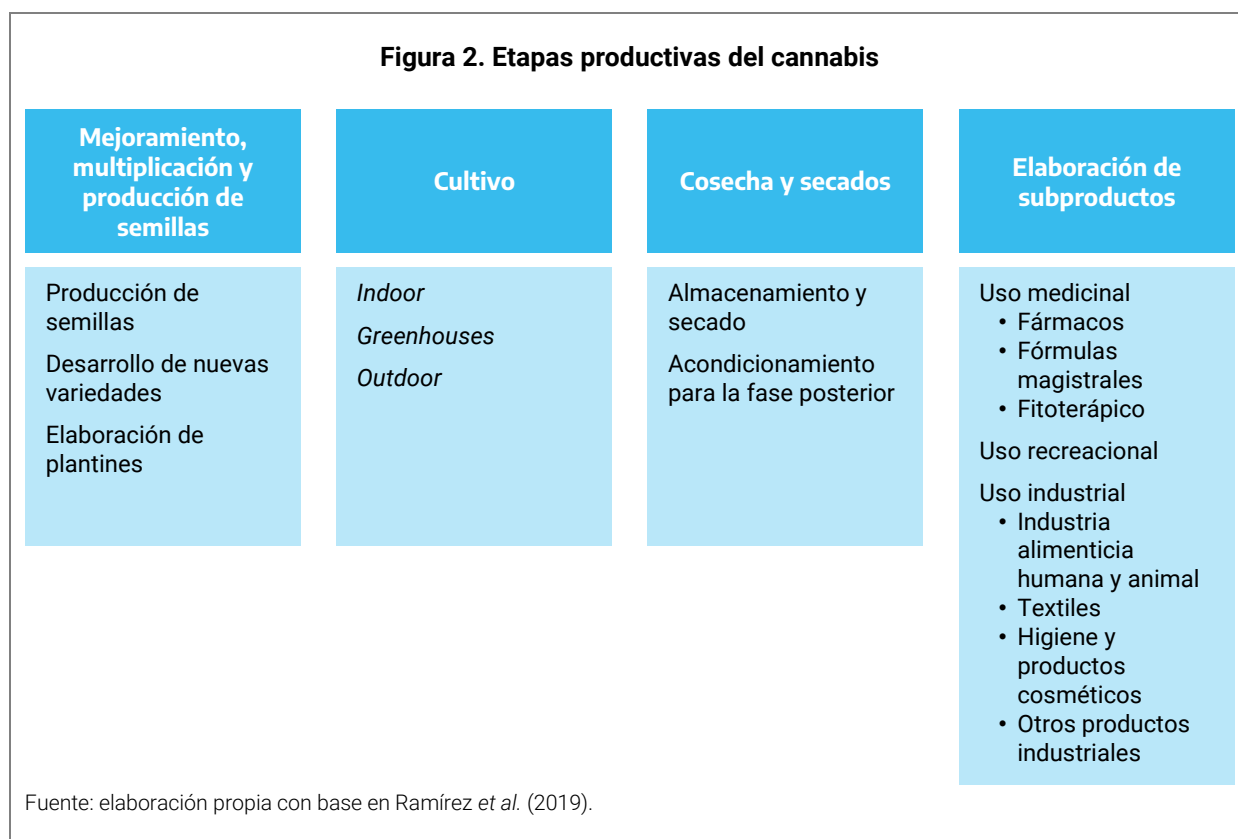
Figura 2. Etapas productivas del cannabis

Mejoramiento, multiplicación y producción de semillas

Producción de semillas

Desarrollo de nuevas variedades

Elaboración de plantines

Cultivo

*Indoor*

*Greenhouses*

*Outdoor*

Cosecha y secados

Almacenamiento y secado

Acondicionamiento para la fase posterior

Elaboración de subproductos

Uso medicinal
• Fármacos
• Fórmulas magistrales
• Fitoterápico

Uso recreacional

Uso industrial
• Industria alimenticia humana y animal
• Textiles
• Higiene y productos cosméticos
• Otros productos industriales

Fuente: elaboración propia con base en Ramírez *et al.* (2019).